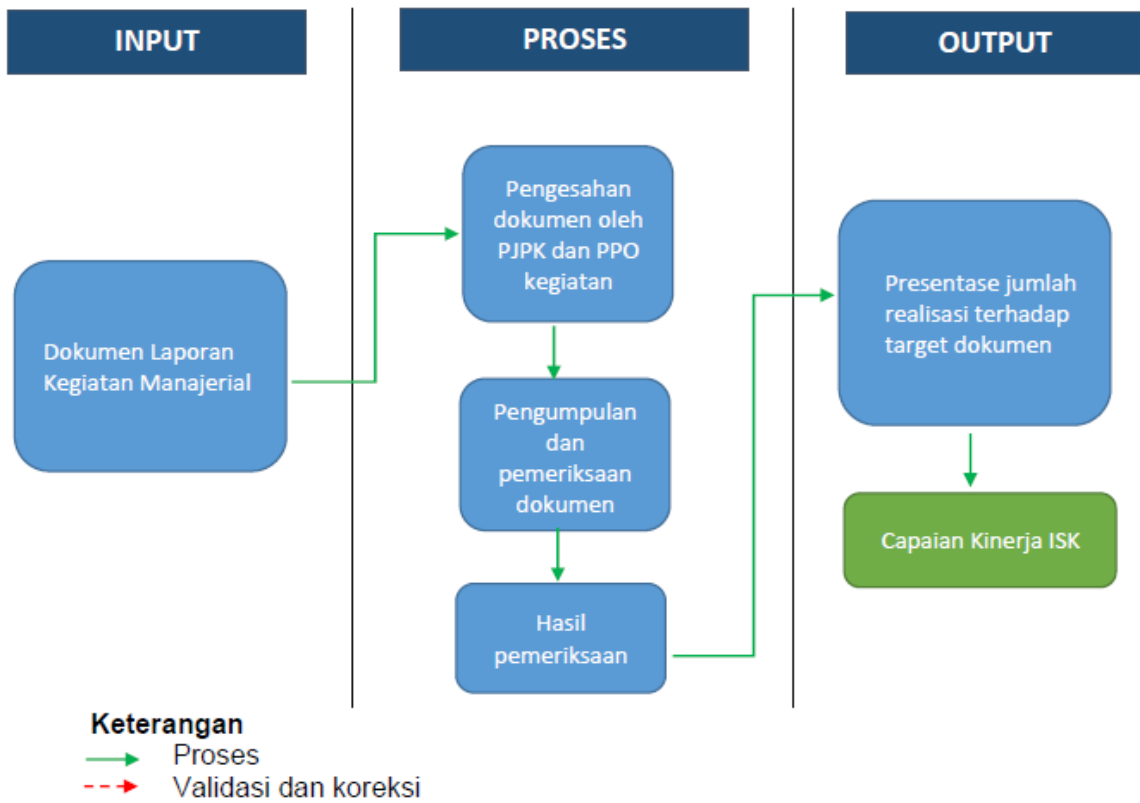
INPUT

PROSES

OUTPUT

Dokumen Laporan Kegiatan Manajerial

Pengesahan dokumen oleh PJPK dan PPO kegiatan

Pengumpulan dan pemeriksaan dokumen

Hasil pemeriksaan

Presentase jumlah realisasi terhadap target dokumen

Capaian Kinerja ISK

Keterangan
Proses
Validasi dan koreksi